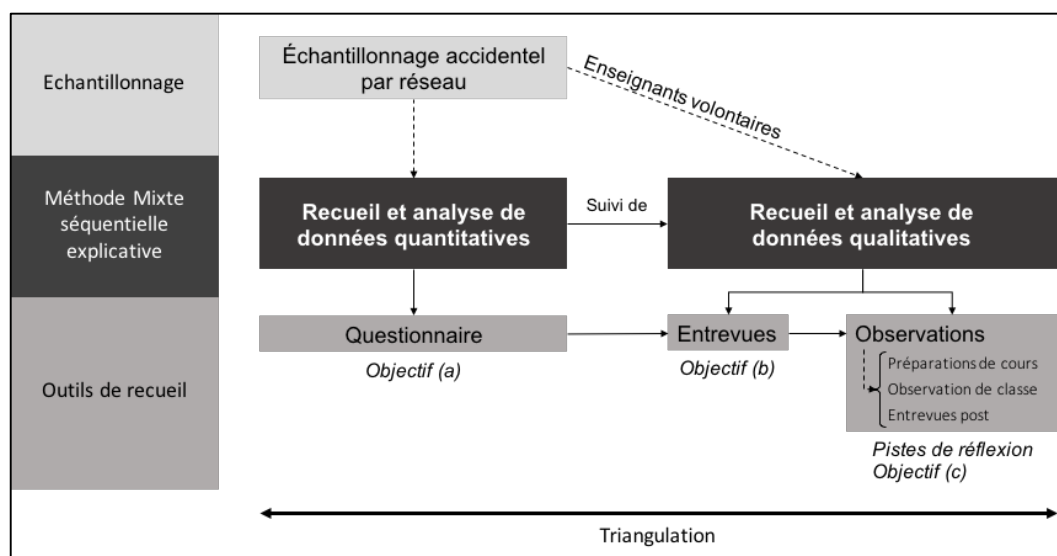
Echantillonnage

Méthode Mixte séquentielle explicative

Outils de recueil

Échantillonnage accidentel par réseau

Enseignants volontaires

Recueil et analyse de données quantitatives

Suivi de

Recueil et analyse de données qualitatives

Questionnaire

Objectif (a)

Entrevues

Objectif (b)

Observations

Préparations de cours
Observation de classe
Entrevues post

Pistes de réflexion
Objectif (c)

Triangulation